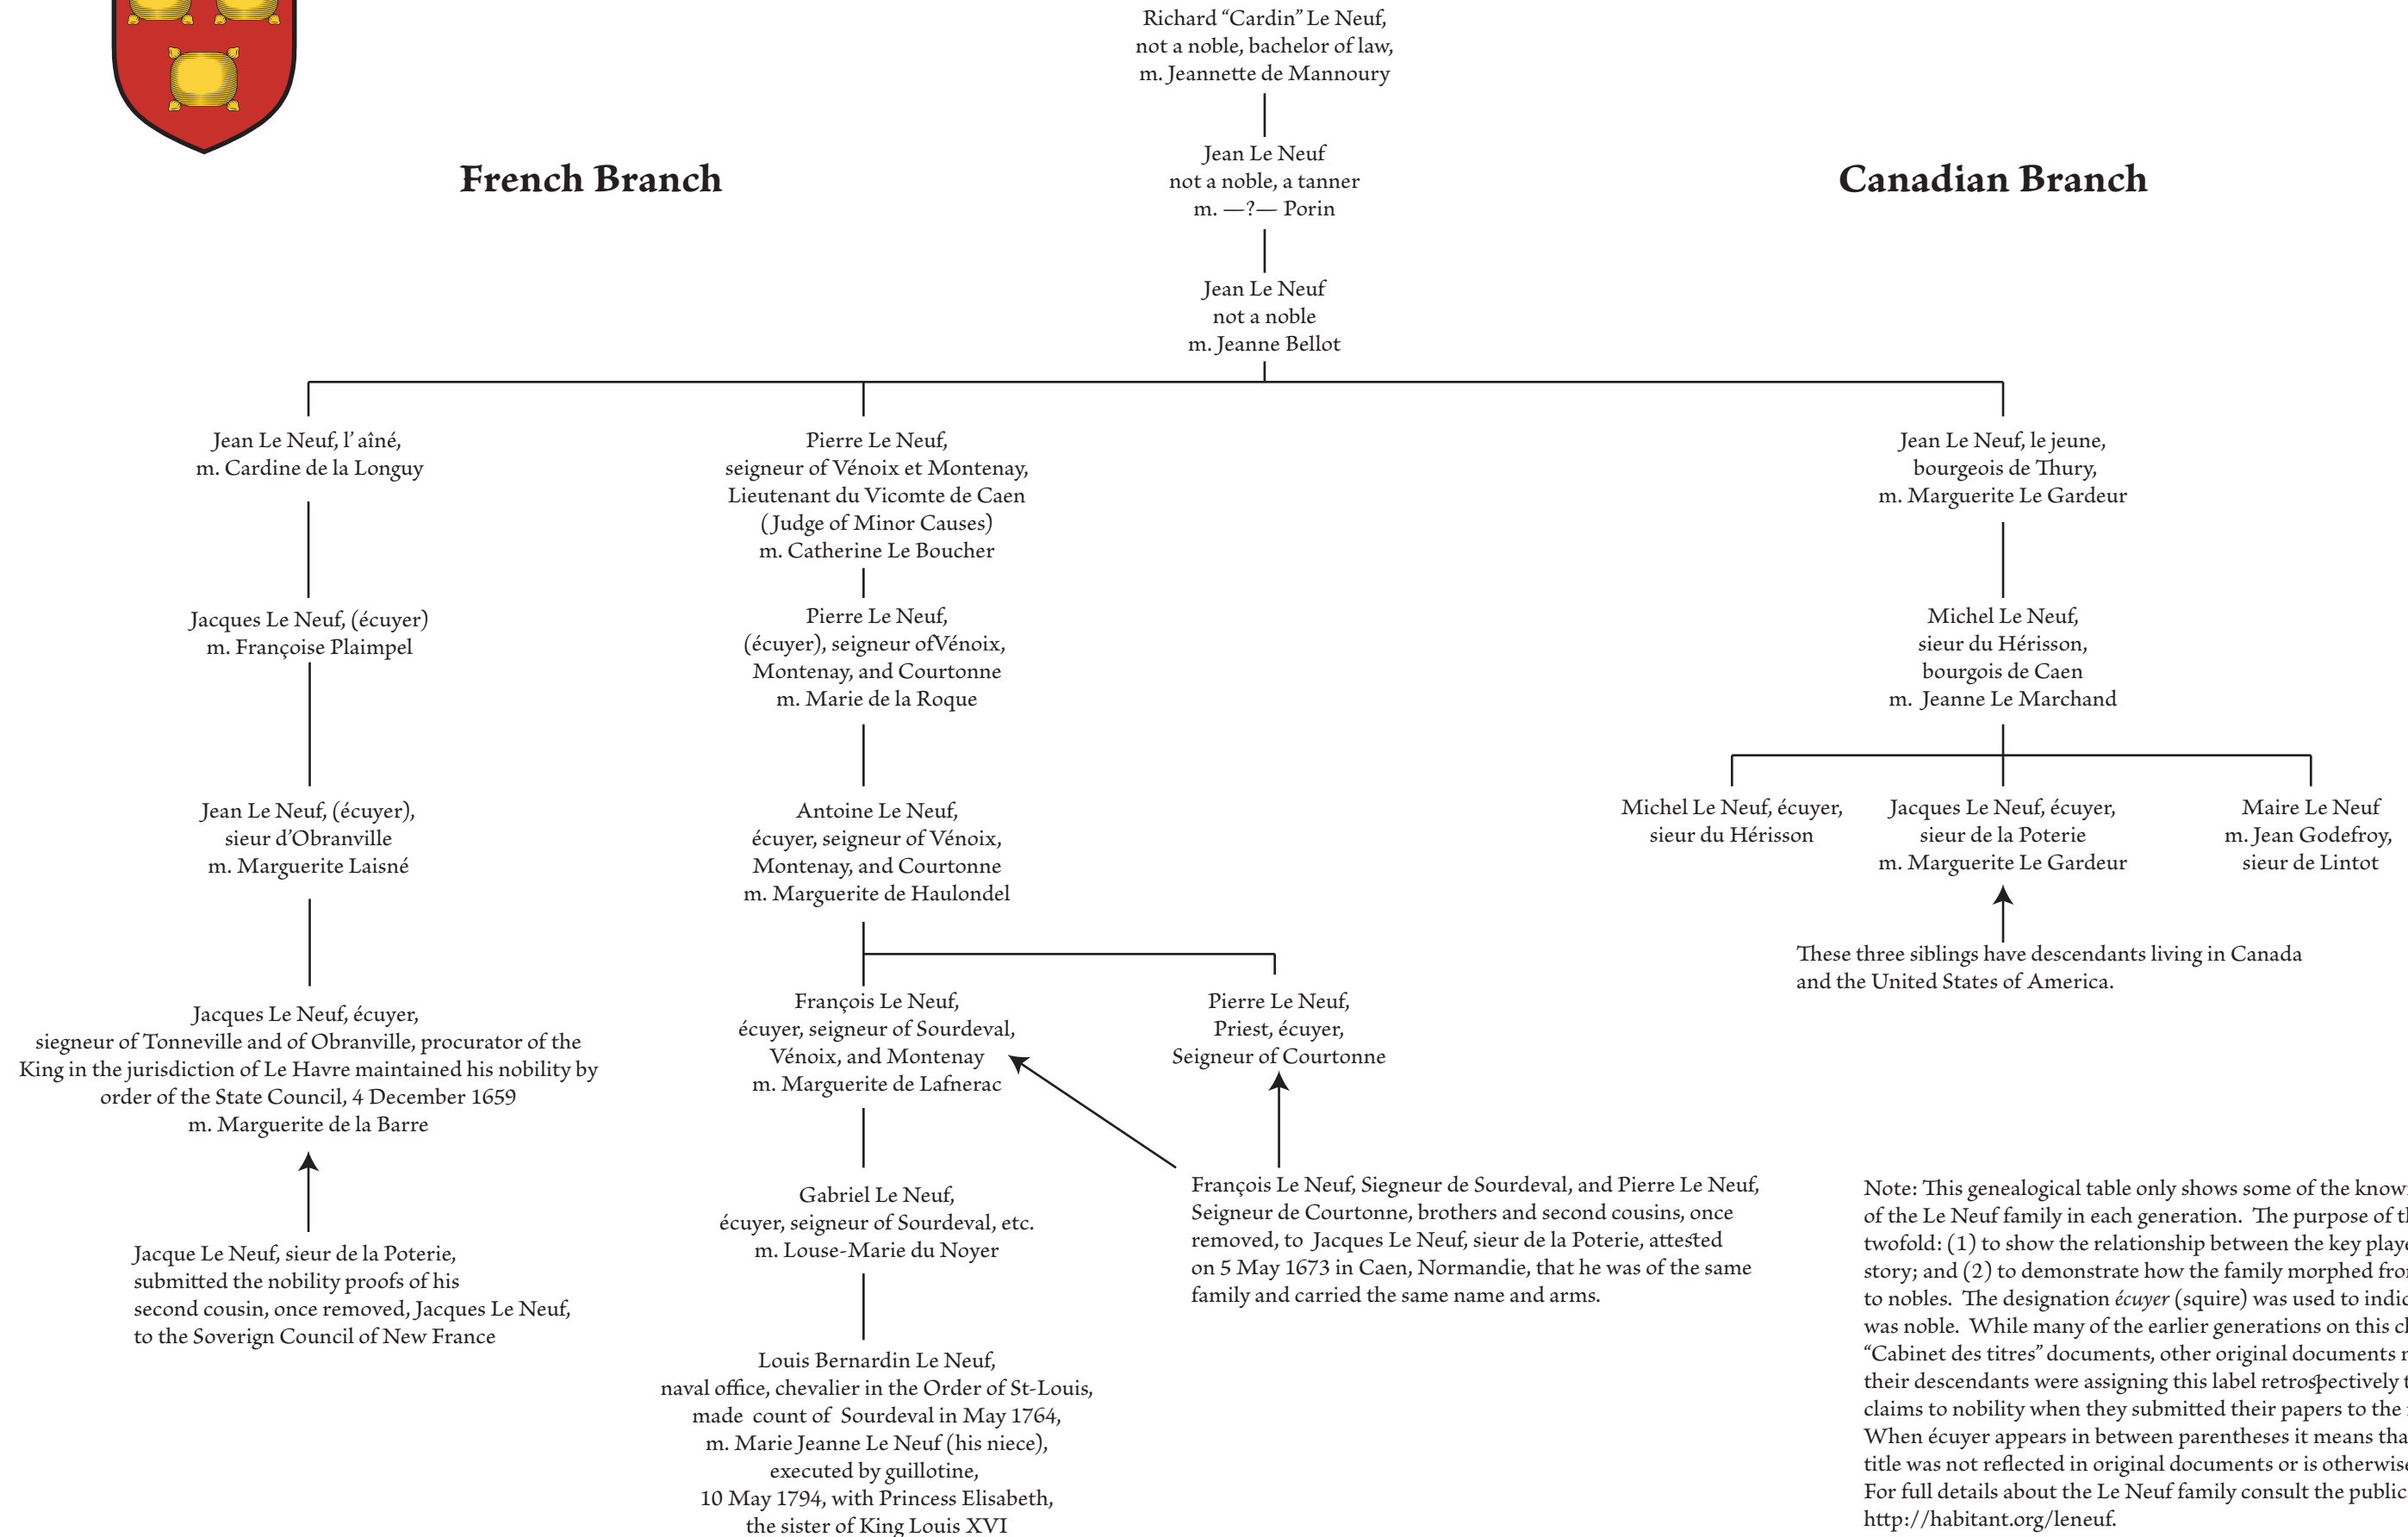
Richard “Cardin” Le Neuf,
not a noble, bachelor of law,
m. Jeannette de Mannoury

Jean Le Neuf
not a noble, a tanner
m. —?— Porin

Jean Le Neuf
not a noble
m. Jeanne Bellot

French Branch

Canadian Branch

Jean Le Neuf, l’aîné,
m. Cardine de la Longuy

Jacques Le Neuf, (écuyer)
m. Françoise Plaimpel

Jean Le Neuf, (écuyer),
sieur d’Obranville
m. Marguerite Laisné

Jacques Le Neuf, écuyer,
siegneur of Tonneville and of Obranville, procurator of the King in the jurisdiction of Le Havre maintained his nobility by order of the State Council, 4 December 1659
m. Marguerite de la Barre

Jacque Le Neuf, sieur de la Poterie,
submitted the nobility proofs of his
second cousin, once removed, Jacques Le Neuf,
to the Soverign Council of New France

Pierre Le Neuf,
seigneur of Vénoix et Montenay,
Lieutenant du Vicomte de Caen
(Judge of Minor Causes)
m. Catherine Le Boucher

Pierre Le Neuf,
(écuyer), seigneur ofVénoix,
Montenay, and Courtonne
m. Marie de la Roque

Antoine Le Neuf,
écuyer, seigneur of Vénoix,
Montenay, and Courtonne
m. Marguerite de Haulondel

François Le Neuf,
écuyer, seigneur of Sourdeval,
Vénoix, and Montenay
m. Marguerite de Lafnerac

Pierre Le Neuf,
Priest, écuyer,
Seigneur of Courtonne

Gabriel Le Neuf,
écuyer, seigneur of Sourdeval, etc.
m. Louse-Marie du Noyer

Louis Bernardin Le Neuf,
naval office, chevalier in the Order of St-Louis,
made count of Sourdeval in May 1764,
m. Marie Jeanne Le Neuf (his niece),
executed by guillotine,
10 May 1794, with Princess Elisabeth,
the sister of King Louis XVI

François Le Neuf, Siegneur de Sourdeval, and Pierre Le Neuf, Seigneur de Courtonne, brothers and second cousins, once removed, to Jacques Le Neuf, sieur de la Poterie, attested on 5 May 1673 in Caen, Normandie, that he was of the same family and carried the same name and arms.

Jean Le Neuf, le jeune,
bourgeois de Thury,
m. Marguerite Le Gardeur

Michel Le Neuf,
sieur du Hérisson,
bourgois de Caen
m. Jeanne Le Marchand

Michel Le Neuf, écuyer,
sieur du Hérisson

Jacques Le Neuf, écuyer,
sieur de la Poterie
m. Marguerite Le Gardeur

Maire Le Neuf
m. Jean Godefroy,
sieur de Lintot

These three siblings have descendants living in Canada and the United States of America.

Note: This genealogical table only shows some of the know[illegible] of the Le Neuf family in each generation. The purpose of t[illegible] twofold: (1) to show the relationship between the key play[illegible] story; and (2) to demonstrate how the family morphed fro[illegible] to nobles. The designation écuyer (squire) was used to indic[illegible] was noble. While many of the earlier generations on this c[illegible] “Cabinet des titres” documents, other original documents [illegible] their descendants were assigning this label retrospectively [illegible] claims to nobility when they submitted their papers to the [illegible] When écuyer appears in between parentheses it means tha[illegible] title was not reflected in original documents or is otherwis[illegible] For full details about the Le Neuf family consult the public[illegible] http://habitant.org/leneuf.